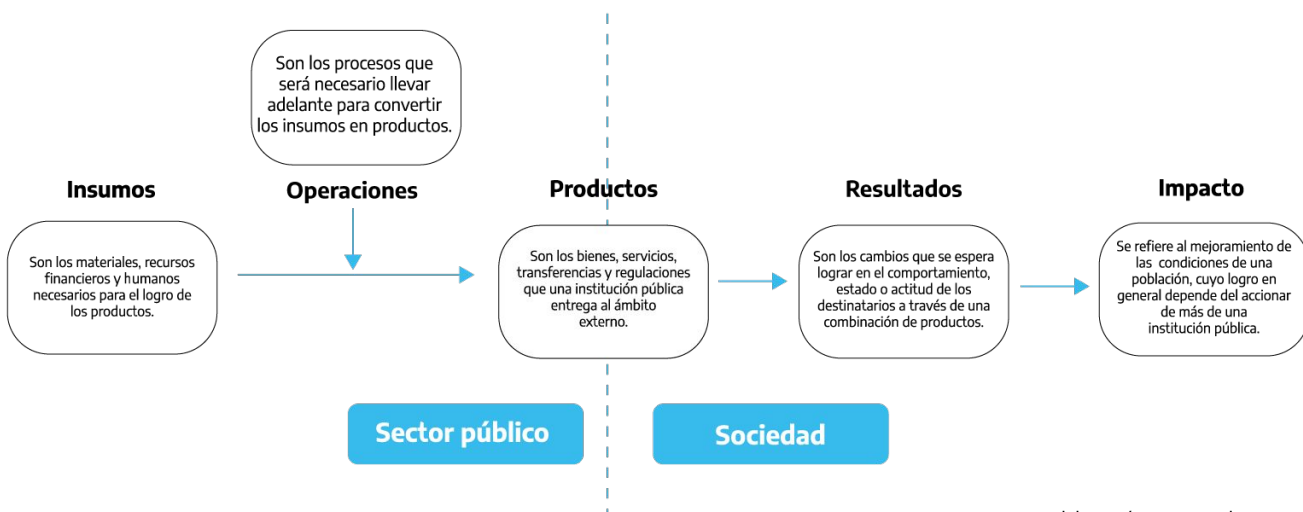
Son los procesos que será necesario llevar adelante para convertir los insumos en productos.

Insumos

Operaciones

Productos

Resultados

Impacto

Son los materiales, recursos financieros y humanos necesarios para el logro de los productos.

Son los bienes, servicios, transferencias y regulaciones que una institución pública entrega al ámbito externo.

Son los cambios que se espera lograr en el comportamiento, estado o actitud de los destinatarios a través de una combinación de productos.

Se refiere al mejoramiento de las condiciones de una población, cuyo logro en general depende del accionar de más de una institución pública.

Sector público

Sociedad